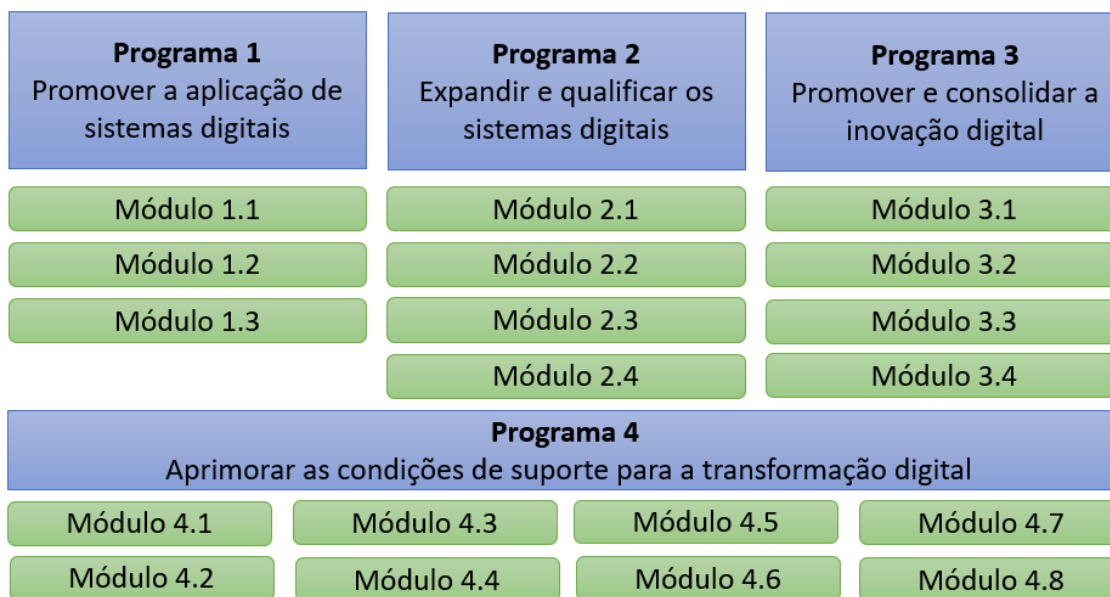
**Programa 1**
Promover a aplicação de sistemas digitais

Módulo 1.1

Módulo 1.2

Módulo 1.3

**Programa 2**
Expandir e qualificar os sistemas digitais

Módulo 2.1

Módulo 2.2

Módulo 2.3

Módulo 2.4

**Programa 3**
Promover e consolidar a inovação digital

Módulo 3.1

Módulo 3.2

Módulo 3.3

Módulo 3.4

**Programa 4**
Aprimorar as condições de suporte para a transformação digital

Módulo 4.1

Módulo 4.2

Módulo 4.3

Módulo 4.4

Módulo 4.5

Módulo 4.6

Módulo 4.7

Módulo 4.8